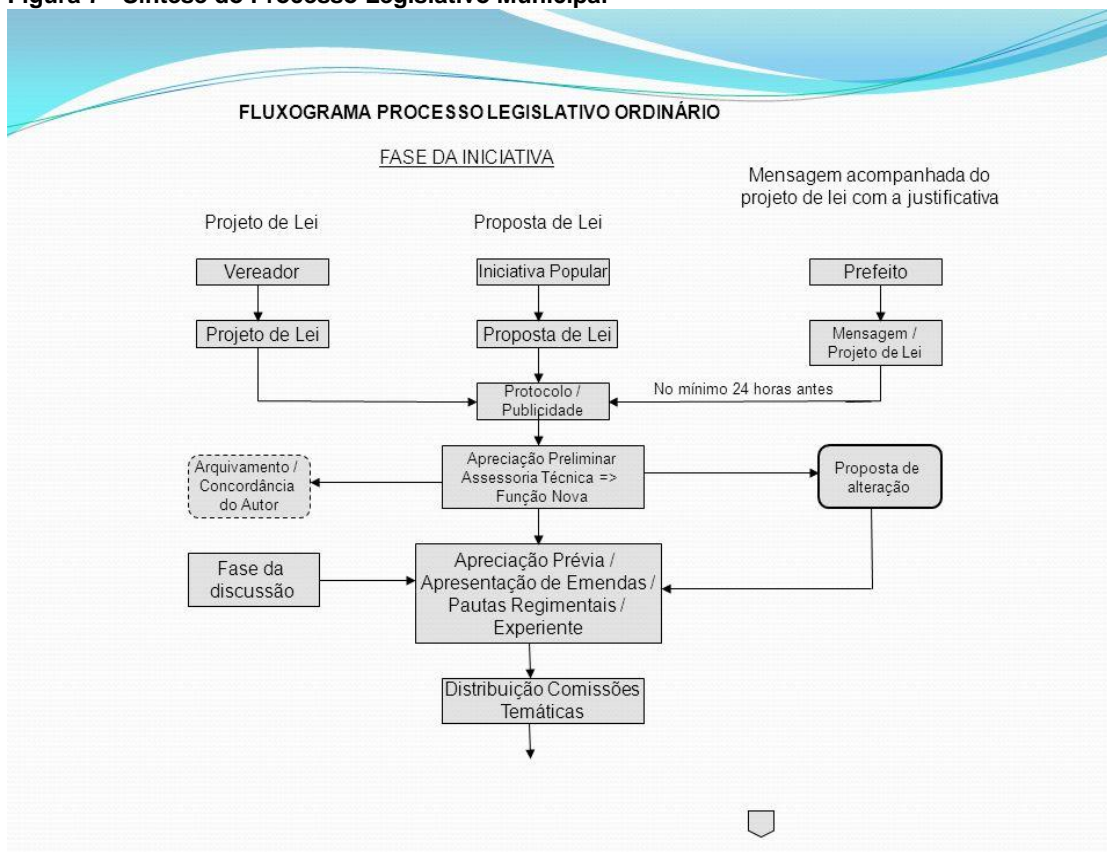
Figura 1 - Síntese do Processo Legislativo Municipal

FLUXOGRAMA PROCESSO LEGISLATIVO ORDINÁRIO

FASE DA INICIATIVA

Projeto de Lei

Proposta de Lei

Mensagem acompanhada do projeto de lei com a justificativa

Vereador

Iniciativa Popular

Prefeito

Projeto de Lei

Proposta de Lei

Mensagem / Projeto de Lei

No mínimo 24 horas antes

Protocolo / Publicidade

Arquivamento / Concordância do Autor

Apreciação Preliminar Assessoria Técnica => Função Nova

Proposta de alteração

Fase da discussão

Apreciação Prévia / Apresentação de Emendas / Pautas Regimentais / Experiente

Distribuição Comissões Temáticas